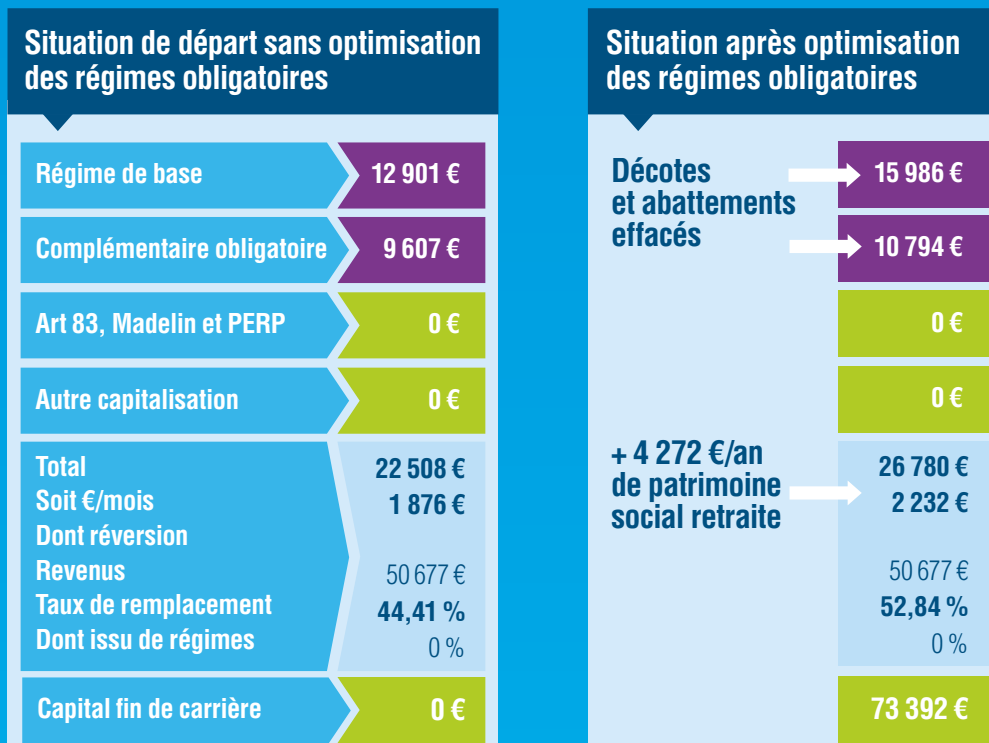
Situation de départ sans optimisation des régimes obligatoires

| | |
|---|---|
| Régime de base | 12 901 € |
| Complémentaire obligatoire | 9 607 € |
| Art 83, Madelin et PERP | 0 € |
| Autre capitalisation | 0 € |
| Total | 22 508 € |
| Soit €/mois | 1 876 € |
| Dont réversion | |
| Revenus | 50 677 € |
| Taux de remplacement | 44,41 % |
| Dont issu de régimes | 0 % |
| Capital fin de carrière | 0 € |

Situation après optimisation des régimes obligatoires

Décotes et abattements effacés

15 986 €

10 794 €

0 €

0 €

+ 4 272 €/an de patrimoine social retraite

26 780 €
2 232 €

50 677 €
52,84 %
0 %

73 392 €